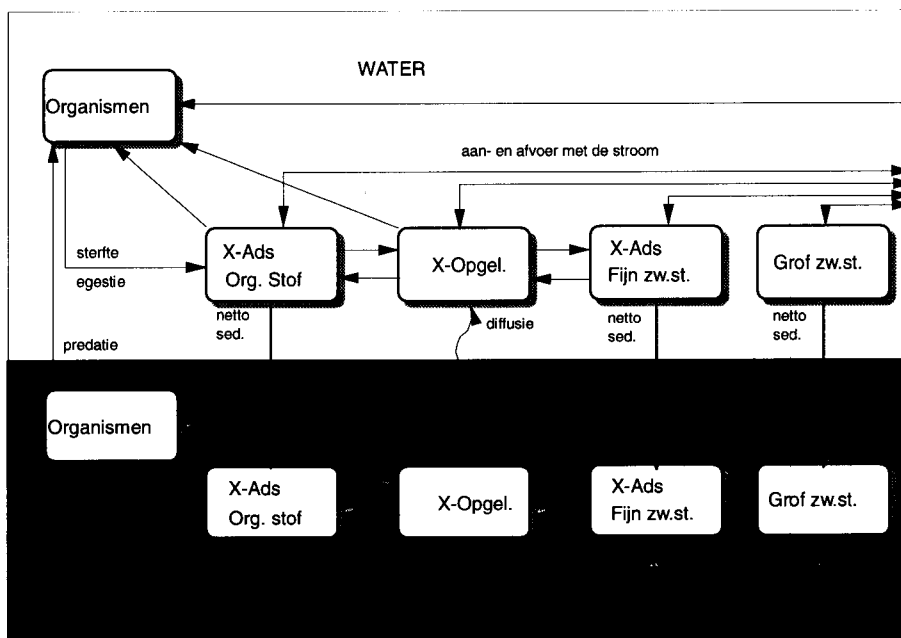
WATER

Organismen

aan- en afvoer met de stroom

sterfte

egestie

X-Ads
Org. Stof

X-Opgel.

X-Ads
Fijn zw.st.

Grof zw.st.

netto
sed.

diffusie

netto
sed.

netto
sed.

predatie

Organismen

X-Ads
Org. stof

X-Opgel.

X-Ads
Fijn zw.st.

Grof zw.st.